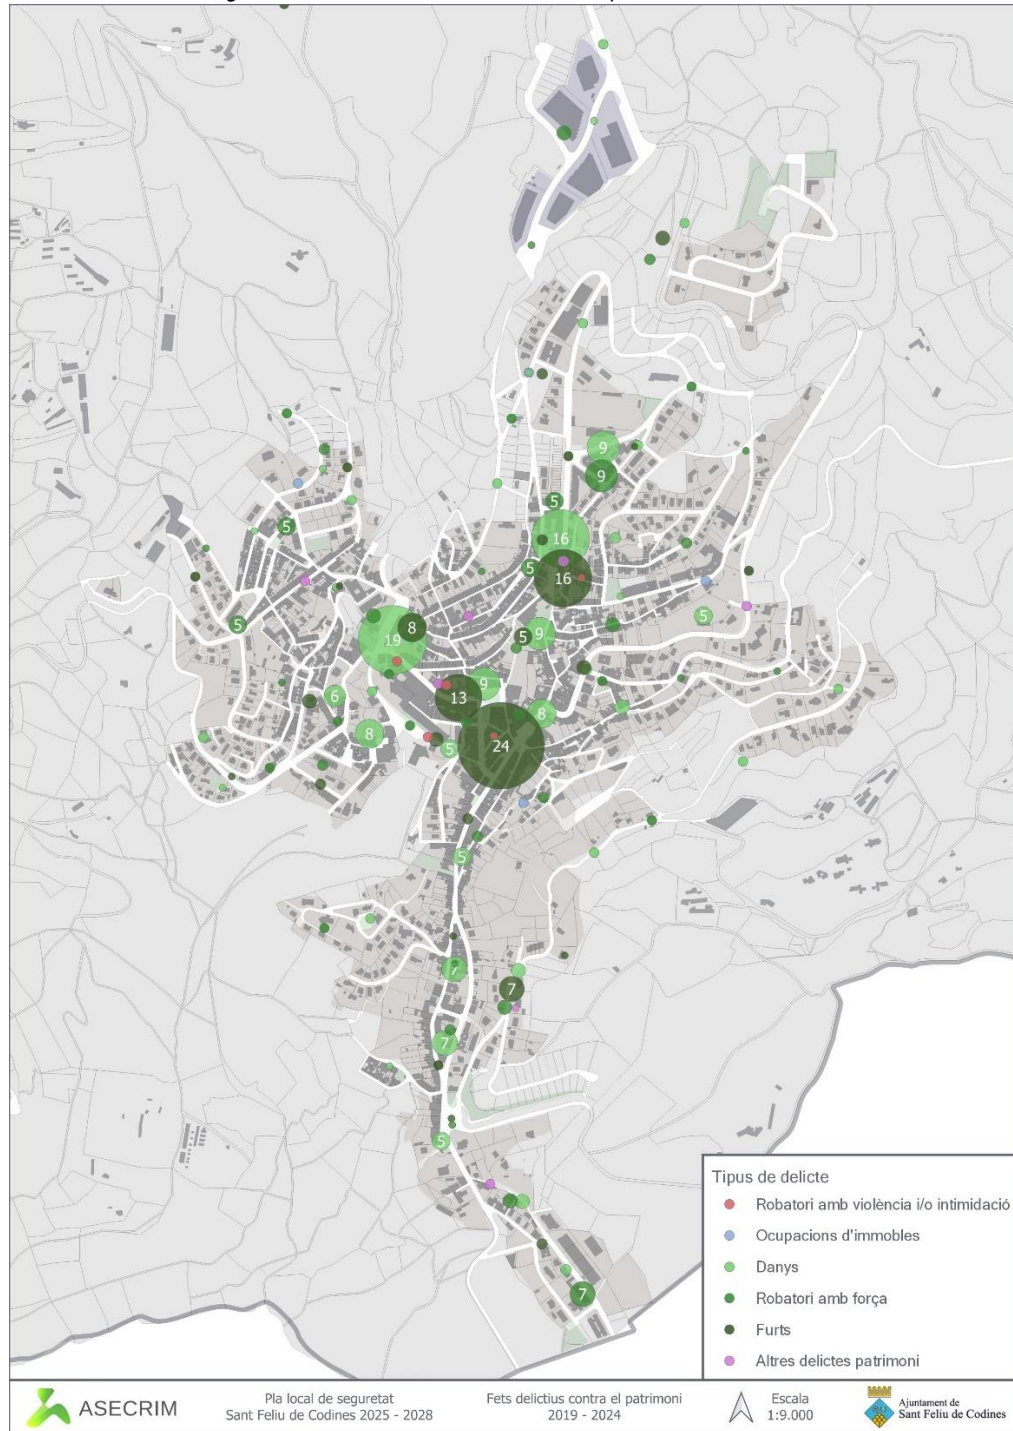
9
9
5
5
16
5
16
5
5
8
19
5
9
6
9
13
8
8
5
24
5
7
7
7
5
7

Tipus de delicte
Robatori amb violència i/o intimidació
Ocupacions d'immobles
Danys
Robatori amb força
Furts
Altres delictes patrimoni

ASECRIM
Pla local de seguretat
Sant Feliu de Codines 2025 - 2028
Fets delictius contra el patrimoni
2019 - 2024
Escala
1:9.000
Ajuntament de
Sant Feliu de Codines